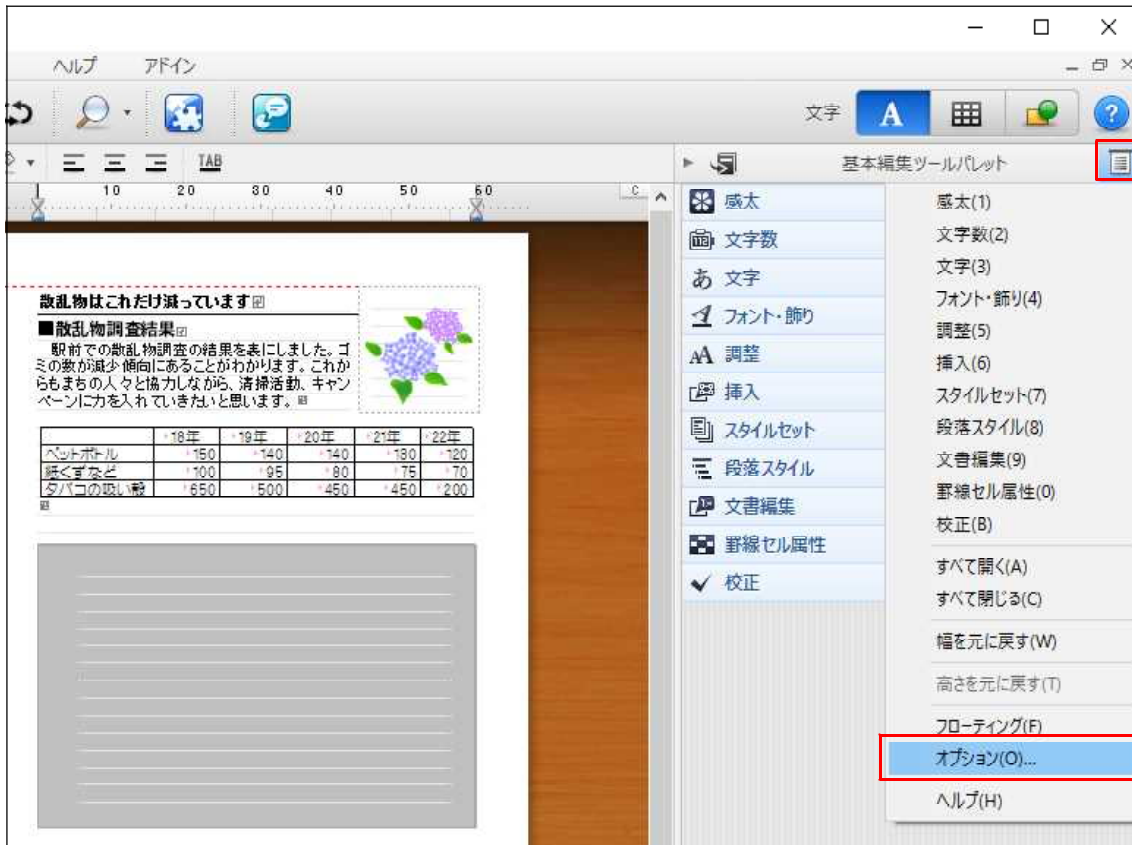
ヘルプ　アドイン

文字

TAB

基本編集ツールパレット

10 20 30 40 50 60

散乱物はこれだけ減っています

■散乱物調査結果

駅前での散乱物調査の結果を表にしました。ゴミの数が減少傾向にあることがわかります。これからもまちの人々と協力しながら、清掃活動、キャンペーンに力を入れていきたいと思います。

| | 18年 | 19年 | 20年 | 21年 | 22年 |
|---|---|---|---|---|---|
| ペットボトル | 150 | 140 | 140 | 130 | 120 |
| 紙くずなど | 100 | 95 | 80 | 75 | 70 |
| タバコの吸い殻 | 650 | 500 | 450 | 450 | 200 |

感太
文字数
文字
フォント・飾り
調整
挿入
スタイルセット
段落スタイル
文書編集
罫線セル属性
校正

感太(1)
文字数(2)
文字(3)
フォント・飾り(4)
調整(5)
挿入(6)
スタイルセット(7)
段落スタイル(8)
文書編集(9)
罫線セル属性(0)
校正(B)
すべて開く(A)
すべて閉じる(C)
幅を元に戻す(W)
高さを元に戻す(T)
フローティング(F)
オプション(O)...
ヘルプ(H)